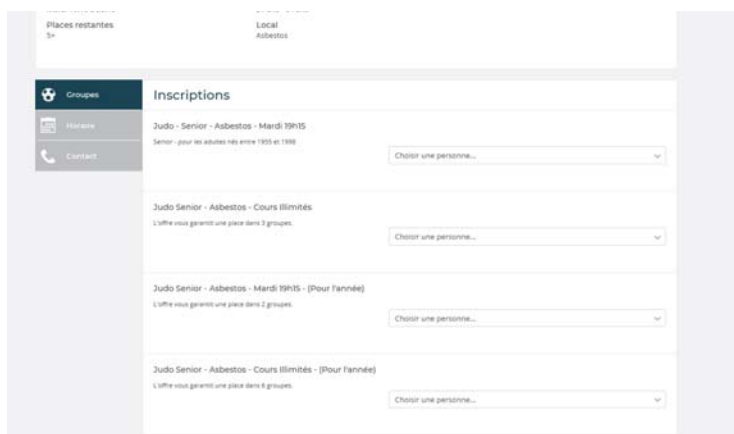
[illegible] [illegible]

Places restantes
5+

Local
Asbestos

Groupes

Horaire

Contact

Inscriptions

Judo - Senior - Asbestos - Mardi 19h15

Senior - pour les adultes nés entre 1955 et 1998

Choisir une personne...

Judo Senior - Asbestos - Cours Illimités

L'offre vous garantit une place dans 3 groupes.

Choisir une personne...

Judo Senior - Asbestos - Mardi 19h15 - (Pour l'année)

L'offre vous garantit une place dans 2 groupes.

Choisir une personne...

Judo Senior - Asbestos - Cours Illimités - (Pour l'année)

L'offre vous garantit une place dans 6 groupes.

Choisir une personne...